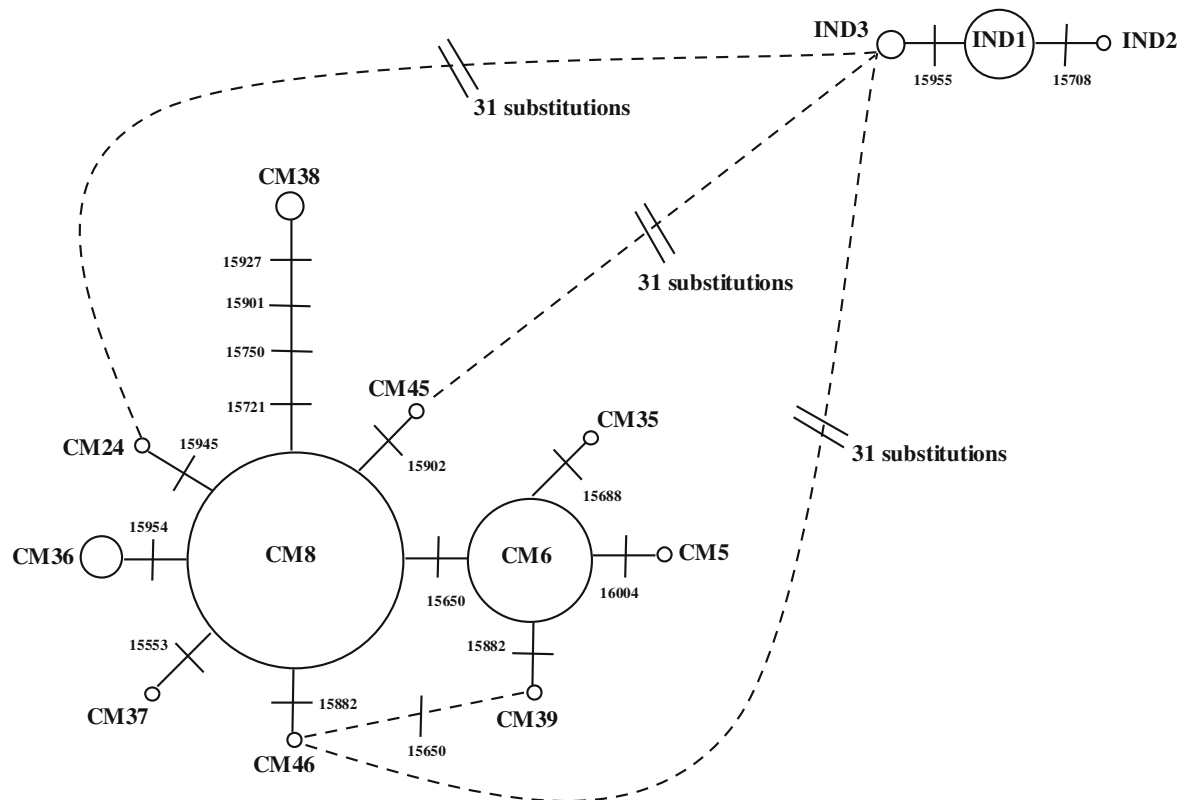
IND3
15955
IND1
15708
IND2
31 substitutions
CM38
15927
15901
15750
15721
31 substitutions
CM45
CM35
31 substitutions
CM24
15945
15902
15688
15954
CM36
CM8
CM6
CM5
15650
16004
15553
15882
CM37
15882
CM39
15650
CM46